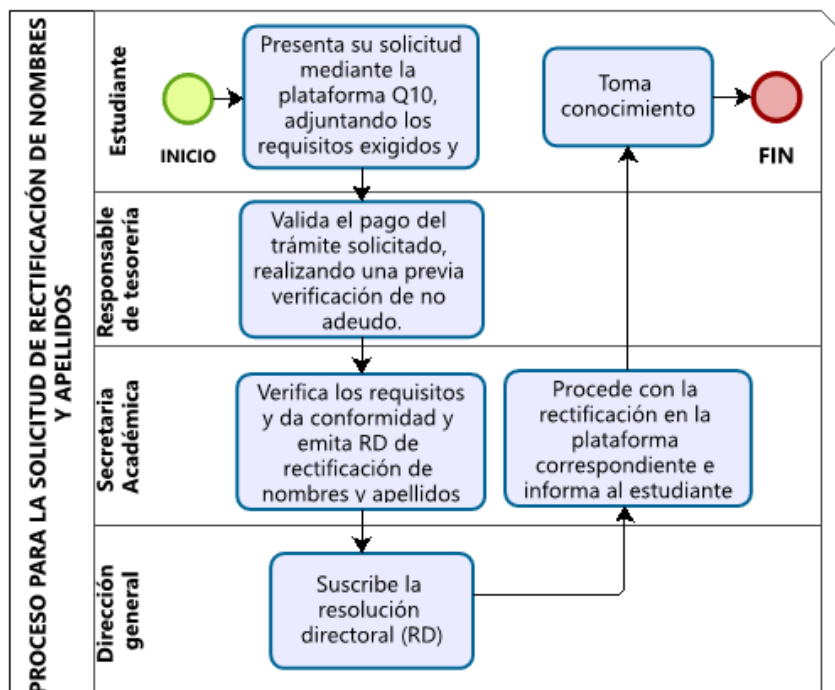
PROCESO PARA LA SOLICITUD DE RECTIFICACIÓN DE NOMBRES Y APELLIDOS

Estudiante

INICIO

Presenta su solicitud mediante la plataforma Q10, adjuntando los requisitos exigidos y

Toma conocimiento

FIN

Responsable de tesorería

Valida el pago del trámite solicitado, realizando una previa verificación de no adeudo.

Secretaria Académica

Verifica los requisitos y da conformidad y emita RD de rectificación de nombres y apellidos

Procede con la rectificación en la plataforma correspondiente e informa al estudiante

Dirección general

Suscribe la resolución directoral (RD)